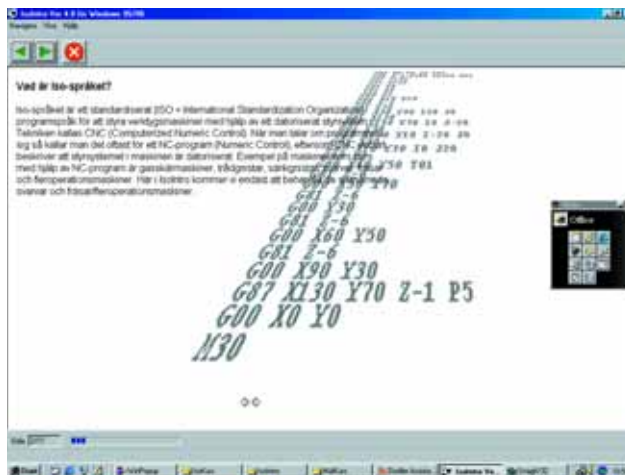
Isoletra Fox 4.0 för Windows 95/98
Navigera Visa Hjälp

Vad är Iso-språket?

Iso-språket är ett standardiserat (ISO = International Standardization Organization) programspråk för att styra verktygsmaskiner med hjälp av ett datoriserat styrsystem. Tekniken kallas CNC (Computerized Numeric Control). När man talar om programmering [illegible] så kallar man det oftast för ett NC-program (Numeric Control), eftersom CNC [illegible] beskriver att styrsystemet i maskinen är datoriserat. Exempel på maskiner som styrs med hjälp av NC-program är gasskärmaskiner, tråkgirobar, sänkgnistmaskiner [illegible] och fleroperationsmaskiner. Här i Isoletra kommer vi endast att behandla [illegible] svarvar och fräs/fleroperationsmaskiner.

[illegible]
Y50 T01
Y70
G00 Y50
G81 Z-6
G00 X60 Y50
G81 Z-6
G00 X90 Y30
G87 X130 Y70 Z-1 P5
G00 X0 Y0
M30

Office

Sida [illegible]

Start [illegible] Isoletra Fo... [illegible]